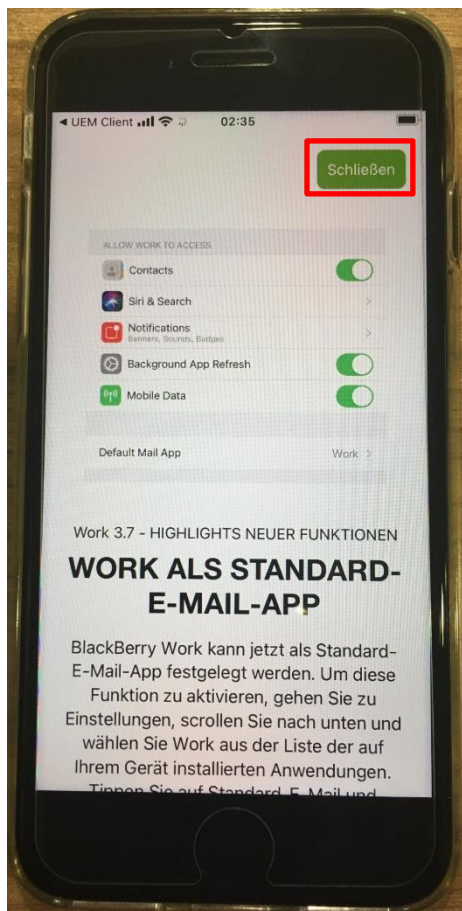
◀ UEM Client 02:35

Schließen

ALLOW WORK TO ACCESS

Contacts

Siri & Search

Notifications
Banners, Sounds, Badges

Background App Refresh

Mobile Data

Default Mail App Work

Work 3.7 - HIGHLIGHTS NEUER FUNKTIONEN

WORK ALS STANDARD-E-MAIL-APP

BlackBerry Work kann jetzt als Standard-E-Mail-App festgelegt werden. Um diese Funktion zu aktivieren, gehen Sie zu Einstellungen, scrollen Sie nach unten und wählen Sie Work aus der Liste der auf Ihrem Gerät installierten Anwendungen. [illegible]